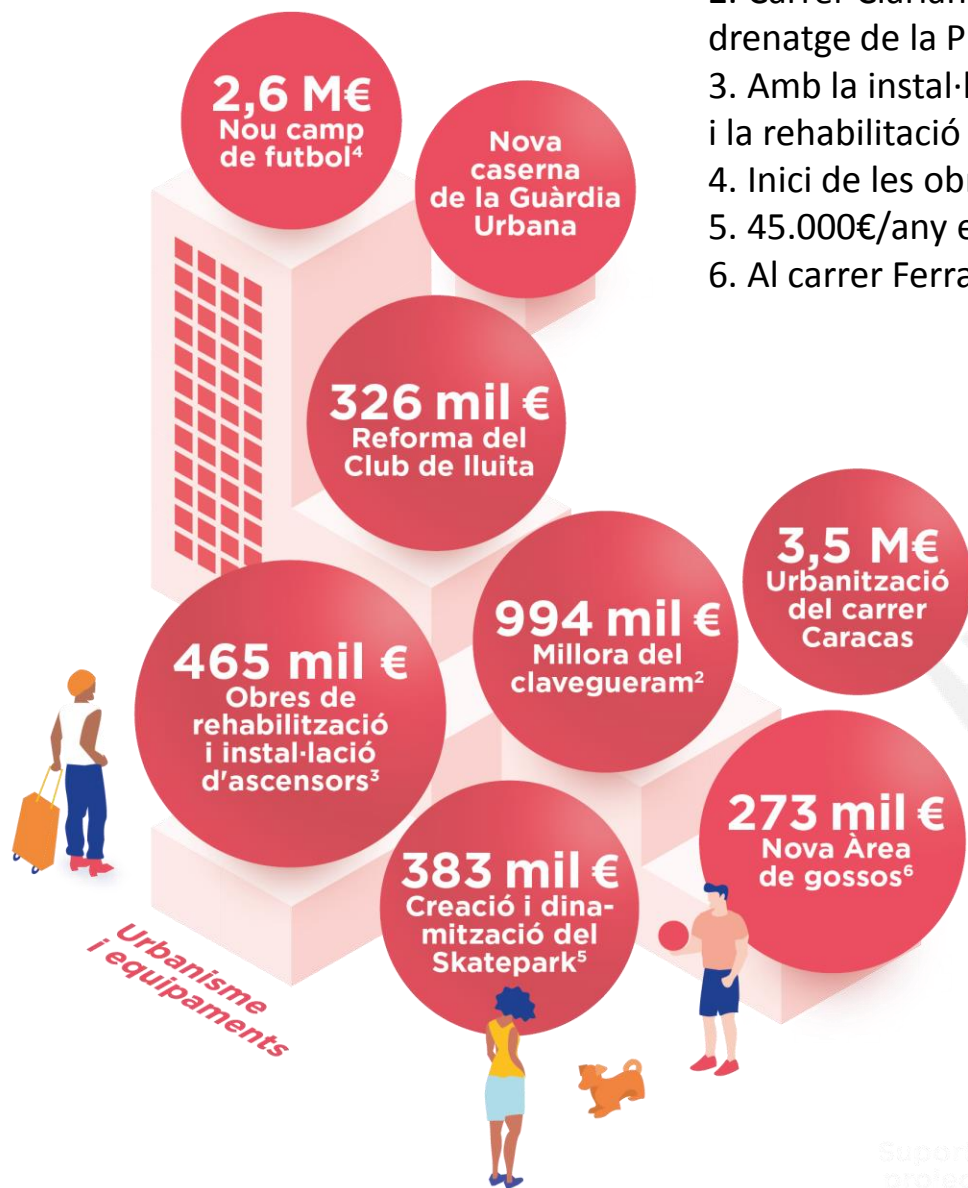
2. Carrer Ciutat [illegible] drenatge de la P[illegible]
3. Amb la instal·l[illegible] i la rehabilitació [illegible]
4. Inici de les obr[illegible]
5. 45.000€/any e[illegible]
6. Al carrer Ferra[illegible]

2,6 M€
Nou camp de futbol$^4$

Nova caserna de la Guàrdia Urbana

326 mil €
Reforma del Club de lluita

3,5 M€
Urbanització del carrer Caracas

994 mil €
Millora del clavegueram$^2$

465 mil €
Obres de rehabilització i instal·lació d'ascensors$^3$

273 mil €
Nova Àrea de gossos$^6$

383 mil €
Creació i dinamització del Skatepark$^5$

Urbanisme i equipaments